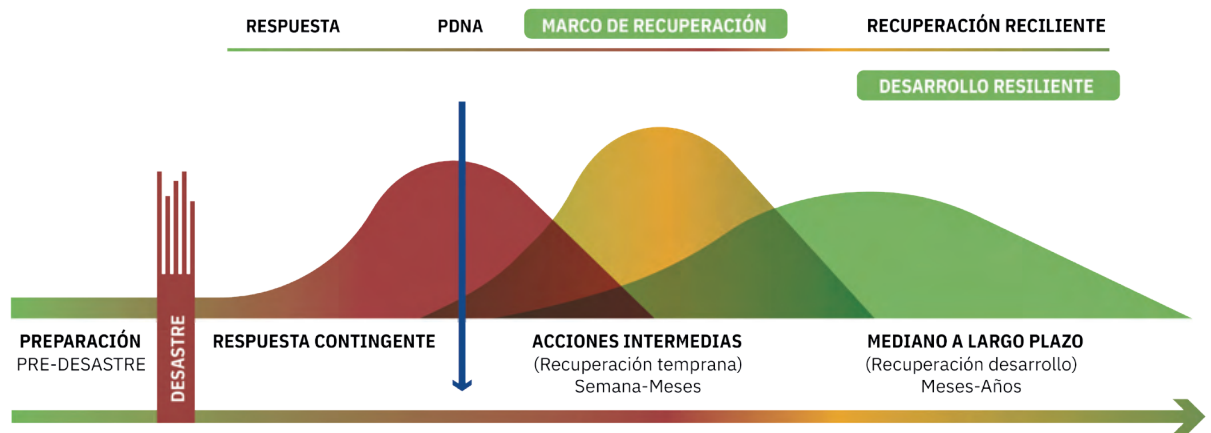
RESPUESTA PDNA MARCO DE RECUPERACIÓN RECUPERACIÓN RECILIENTE

DESARROLLO RESILIENTE

DESASTRE

PREPARACIÓN
PRE-DESASTRE

RESPUESTA CONTINGENTE

ACCIONES INTERMEDIAS
(Recuperación temprana)
Semana-Meses

MEDIANO A LARGO PLAZO
(Recuperación desarrollo)
Meses-Años